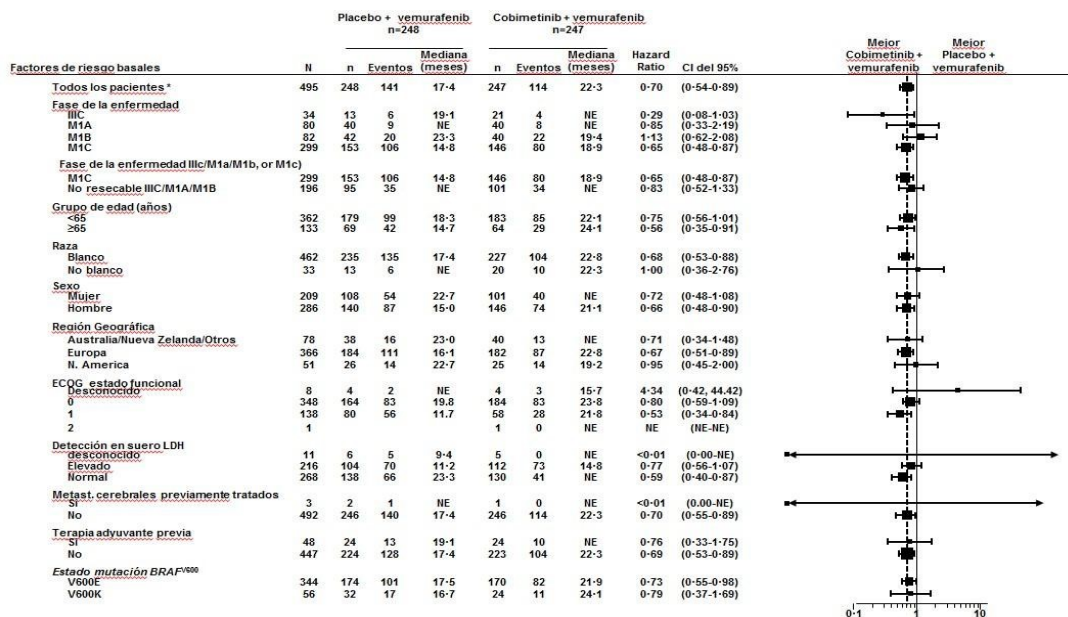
| Factores de riesgo basales | N | Placebo + vemurafenib n=248 n | Eventos | Mediana (meses) | Cobimetinib + vemurafenib n=247 n | Eventos | Mediana (meses) | Hazard Ratio | CI del 95% |
|---|---|---|---|---|---|---|---|---|---|
| Todos los pacientes * | 495 | 248 | 141 | 17·4 | 247 | 114 | 22·3 | 0·70 | (0·54-0·89) |
| Fase de la enfermedad | | | | | | | | | |
| IIIC | 34 | 13 | 6 | 19·1 | 21 | 4 | NE | 0·29 | (0·08-1·03) |
| M1A | 80 | 40 | 9 | NE | 40 | 8 | NE | 0·85 | (0·33-2·19) |
| M1B | 82 | 42 | 20 | 23·3 | 40 | 22 | 19·4 | 1·13 | (0·62-2·08) |
| M1C | 299 | 153 | 106 | 14·8 | 146 | 80 | 18·9 | 0·65 | (0·48-0·87) |
| Fase de la enfermedad IIIc/M1a/M1b, or M1c) | | | | | | | | | |
| M1C | 299 | 153 | 106 | 14·8 | 146 | 80 | 18·9 | 0·65 | (0·48-0·87) |
| No resecable IIIC/M1A/M1B | 196 | 95 | 35 | NE | 101 | 34 | NE | 0·83 | (0·52-1·33) |
| Grupo de edad (años) | | | | | | | | | |
| <65 | 362 | 179 | 99 | 18·3 | 183 | 85 | 22·1 | 0·75 | (0·56-1·01) |
| ≥65 | 133 | 69 | 42 | 14·7 | 64 | 29 | 24·1 | 0·56 | (0·35-0·91) |
| Raza | | | | | | | | | |
| Blanco | 462 | 235 | 135 | 17·4 | 227 | 104 | 22·8 | 0·68 | (0·53-0·88) |
| No blanco | 33 | 13 | 6 | NE | 20 | 10 | 22·3 | 1·00 | (0·36-2·76) |
| Sexo | | | | | | | | | |
| Mujer | 209 | 108 | 54 | 22·7 | 101 | 40 | NE | 0·72 | (0·48-1·08) |
| Hombre | 286 | 140 | 87 | 15·0 | 146 | 74 | 21·1 | 0·66 | (0·48-0·90) |
| Región Geográfica | | | | | | | | | |
| Australia/Nueva Zelanda/Otros | 78 | 38 | 16 | 23·0 | 40 | 13 | NE | 0·71 | (0·34-1·48) |
| Europa | 366 | 184 | 111 | 16·1 | 182 | 87 | 22·8 | 0·67 | (0·51-0·89) |
| N. America | 51 | 26 | 14 | 22·7 | 25 | 14 | 19·2 | 0·95 | (0·45-2·00) |
| ECOG estado funcional | | | | | | | | | |
| Desconocido | 8 | 4 | 2 | NE | 4 | 3 | 15·7 | 4·34 | (0·42, 44.42) |
| 0 | 348 | 164 | 83 | 19.8 | 184 | 83 | 23·8 | 0·80 | (0·59-1·09) |
| 1 | 138 | 80 | 56 | 11.7 | 58 | 28 | 21·8 | 0·53 | (0·34-0·84) |
| 2 | 1 | | | | 1 | 0 | NE | NE | (NE-NE) |
| Detección en suero LDH | | | | | | | | | |
| desconocido | 11 | 6 | 5 | 9·4 | 5 | 0 | NE | <0·01 | (0·00-NE) |
| Elevado | 216 | 104 | 70 | 11·2 | 112 | 73 | 14·8 | 0·77 | (0·56-1·07) |
| Normal | 268 | 138 | 66 | 23·3 | 130 | 41 | NE | 0·59 | (0·40-0·87) |
| Metast. cerebrales previamente tratados | | | | | | | | | |
| Sí | 3 | 2 | 1 | NE | 1 | 0 | NE | <0·01 | (0.00-NE) |
| No | 492 | 246 | 140 | 17·4 | 246 | 114 | 22·3 | 0·70 | (0·55-0·89) |
| Terapia adyuvante previa | | | | | | | | | |
| Sí | 48 | 24 | 13 | 19·1 | 24 | 10 | NE | 0·76 | (0·33-1·75) |
| No | 447 | 224 | 128 | 17·4 | 223 | 104 | 22·3 | 0·69 | (0·53-0·89) |
| Estado mutación BRAF$^{V600}$ | | | | | | | | | |
| V600E | 344 | 174 | 101 | 17·5 | 170 | 82 | 21·9 | 0·73 | (0·55-0·98) |
| V600K | 56 | 32 | 17 | 16·7 | 24 | 11 | 24·1 | 0·79 | (0·37-1·69) |

Mejor Cobimetinib + vemurafenib
Mejor Placebo + vemurafenib

0·1 1 10